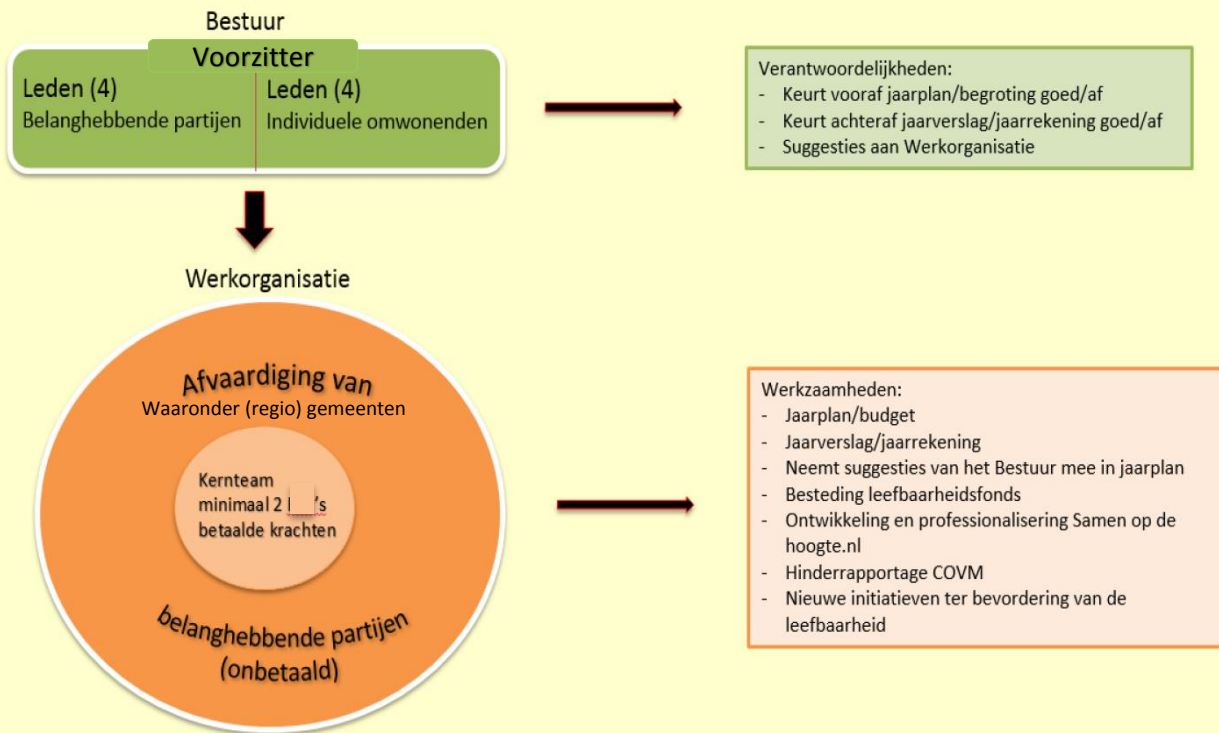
Bestuur

Voorzitter

Leden (4)
Belanghebbende partijen

Leden (4)
Individuele omwonenden

Verantwoordelijkheden:
- Keurt vooraf jaarplan/begroting goed/af
- Keurt achteraf jaarverslag/jaarrekening goed/af
- Suggesties aan Werkorganisatie

Werkorganisatie

Afvaardiging van
Waaronder (regio) gemeenten

Kernteam
minimaal 2 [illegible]'s
betaalde krachten

belanghebbende partijen
(onbetaald)

Werkzaamheden:
- Jaarplan/budget
- Jaarverslag/jaarrekening
- Neemt suggesties van het Bestuur mee in jaarplan
- Besteding leefbaarheidsfonds
- Ontwikkeling en professionalisering Samen op de hoogte.nl
- Hinderrapportage COVM
- Nieuwe initiatieven ter bevordering van de leefbaarheid